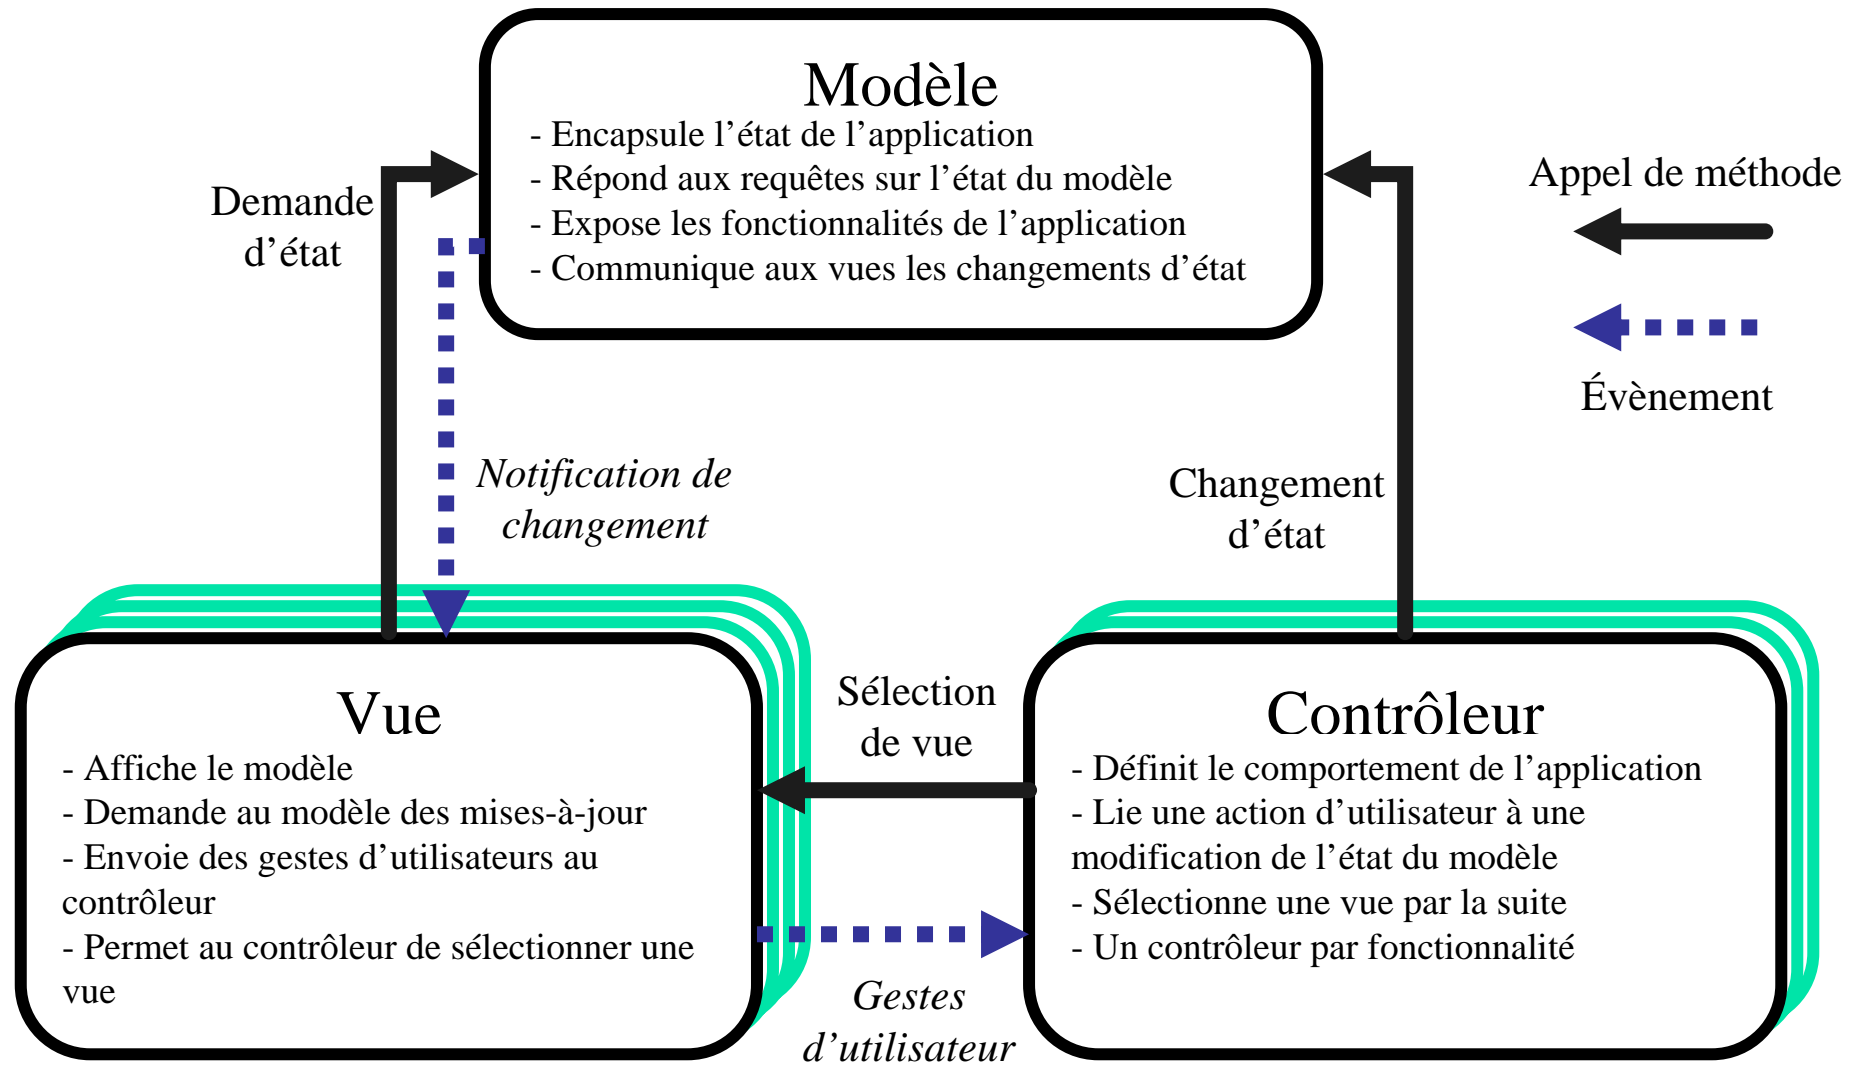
Modèle
- Encapsule l’état de l’application
- Répond aux requêtes sur l’état du modèle
- Expose les fonctionnalités de l’application
- Communique aux vues les changements d’état

Demande d’état

Appel de méthode

Évènement

Notification de changement

Changement d’état

Vue
- Affiche le modèle
- Demande au modèle des mises-à-jour
- Envoie des gestes d’utilisateurs au contrôleur
- Permet au contrôleur de sélectionner une vue

Sélection de vue

Gestes d’utilisateur

Contrôleur
- Définit le comportement de l’application
- Lie une action d’utilisateur à une modification de l’état du modèle
- Sélectionne une vue par la suite
- Un contrôleur par fonctionnalité